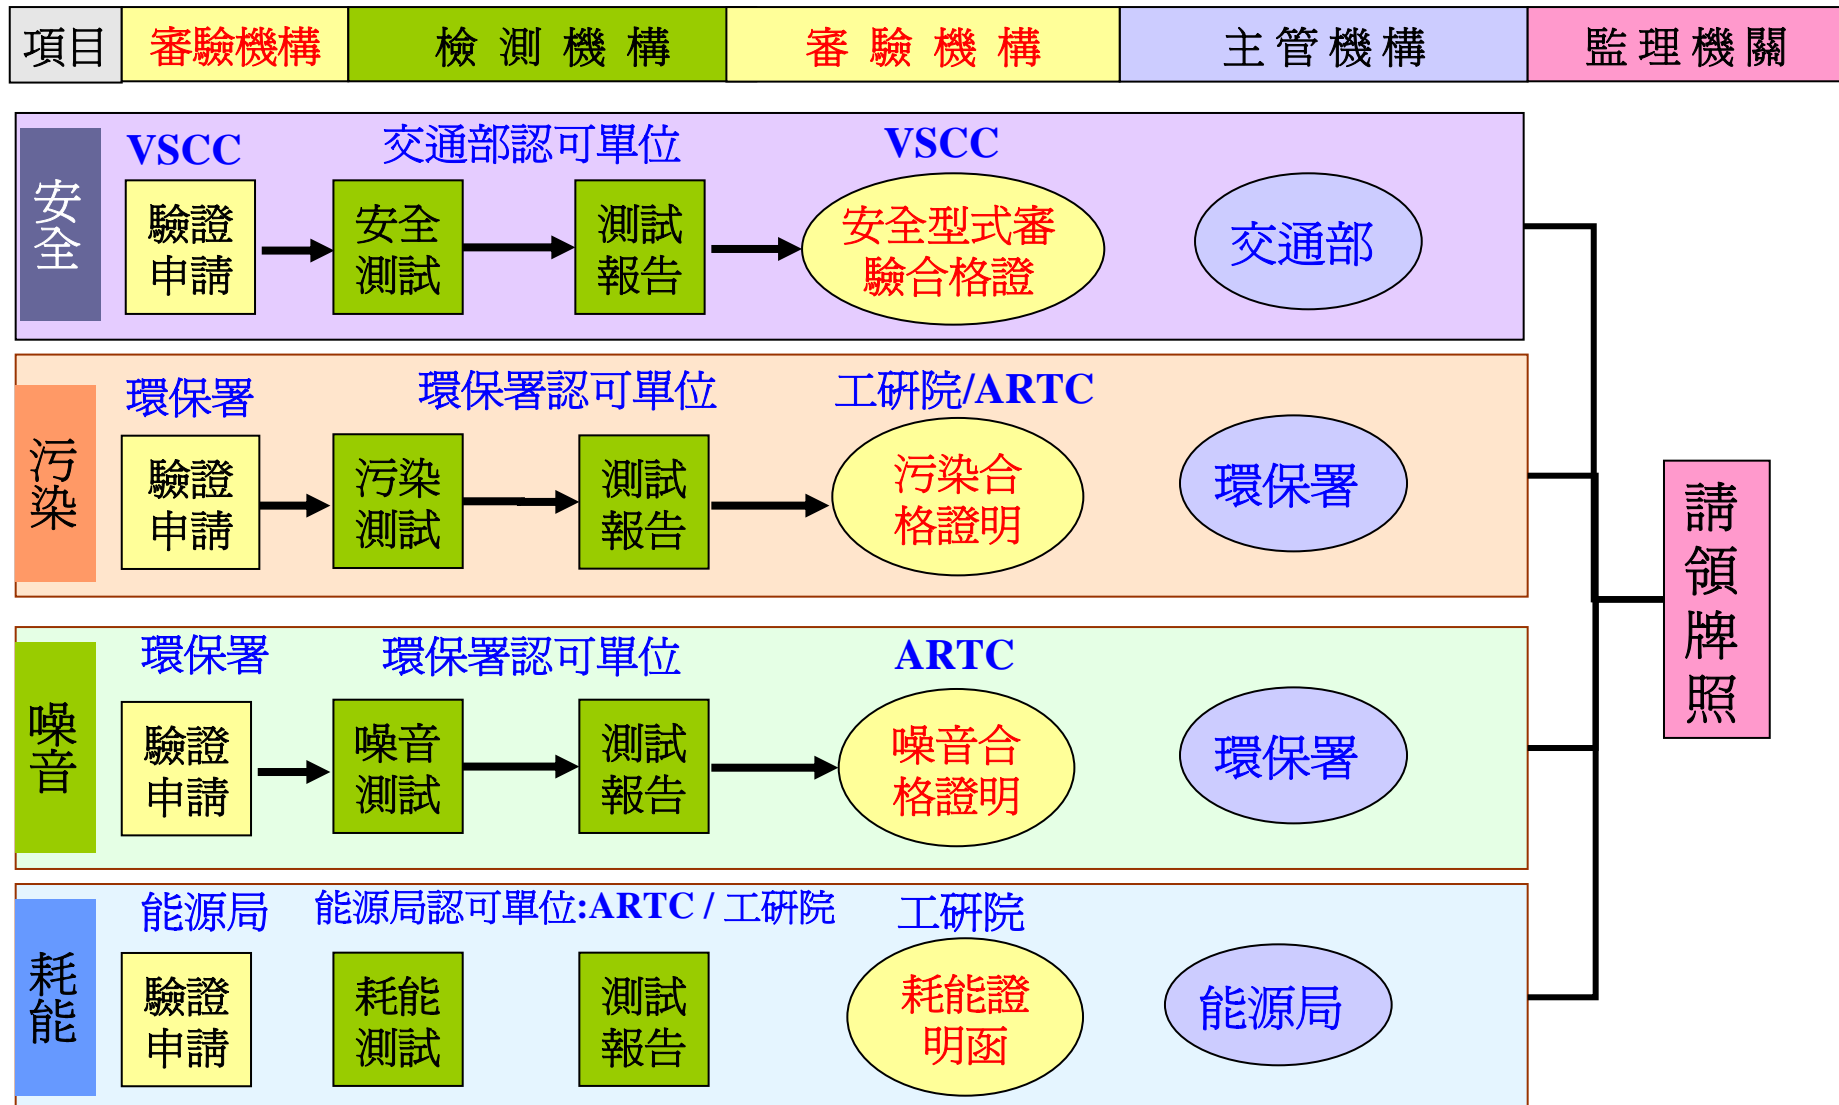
| 項目 | 審驗機構 | 檢 測 機 構 | 審 驗 機 構 | 主 管 機 構 | 監 理 機 關 |
|---|---|---|---|---|---|

安全

VSCC 交通部認可單位 VSCC

驗證申請 安全測試 測試報告 安全型式審驗合格證 交通部

污染

環保署 環保署認可單位 工研院/ARTC

驗證申請 污染測試 測試報告 污染合格證明 環保署

噪音

環保署 環保署認可單位 ARTC

驗證申請 噪音測試 測試報告 噪音合格證明 環保署

耗能

能源局 能源局認可單位:ARTC / 工研院 工研院

驗證申請 耗能測試 測試報告 耗能證明函 能源局

請領牌照